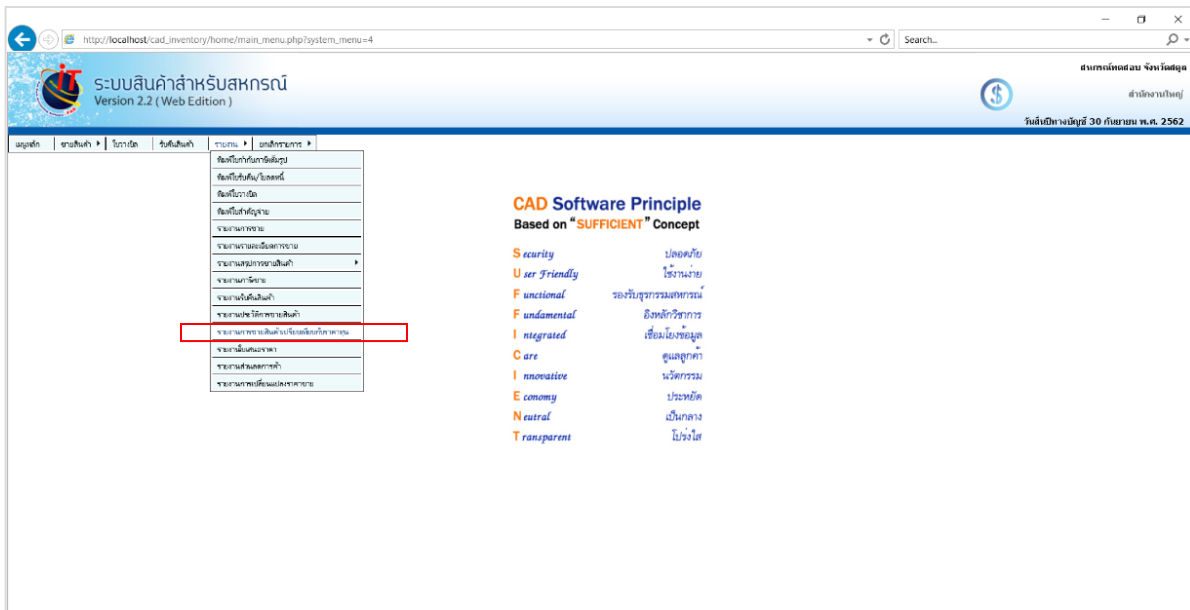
http://localhost/cad_inventory/home/main_menu.php?system_menu=4

Search...

ระบบสินค้าสำหรับสหกรณ์
Version 2.2 ( Web Edition )

สหกรณ์ทดสอบ จังหวัดสตูล

สำนักงานใหญ่

วันสิ้นปีทางบัญชี 30 กันยายน พ.ศ. 2562

เมนูหลัก | ขายสินค้า | ใบวางบิล | รับคืนสินค้า | รายงาน | ยกเลิกรายการ

ข้อมูลเกี่ยวกับภาษีเต็มรูป
ข้อมูลใบรับคืน/ใบลดหนี้
ข้อมูลใบวางบิล
ข้อมูลใบสำคัญจ่าย
รายงานการขาย
รายงานรายละเอียดการขาย
รายงานสรุปการขายสินค้า
รายงานภาษีขาย
รายงานรับคืนสินค้า
รายงานประวัติการขายสินค้า
รายงานการขายสินค้าเปรียบเทียบกับราคาทุน
รายงานยืนยันยอดราคา
รายงานส่วนลดการค้า
รายงานการเปลี่ยนแปลงราคาขาย

CAD Software Principle
Based on "SUFFICIENT" Concept

Security ปลอดภัย
User Friendly ใช้งานง่าย
Functional รองรับธุรกรรมสหกรณ์
Fundamental อิงหลักวิชาการ
Integrated เชื่อมโยงข้อมูล
Care ดูแลลูกค้า
Innovative นวัตกรรม
Economy ประหยัด
Neutral เป็นกลาง
Transparent โปร่งใส